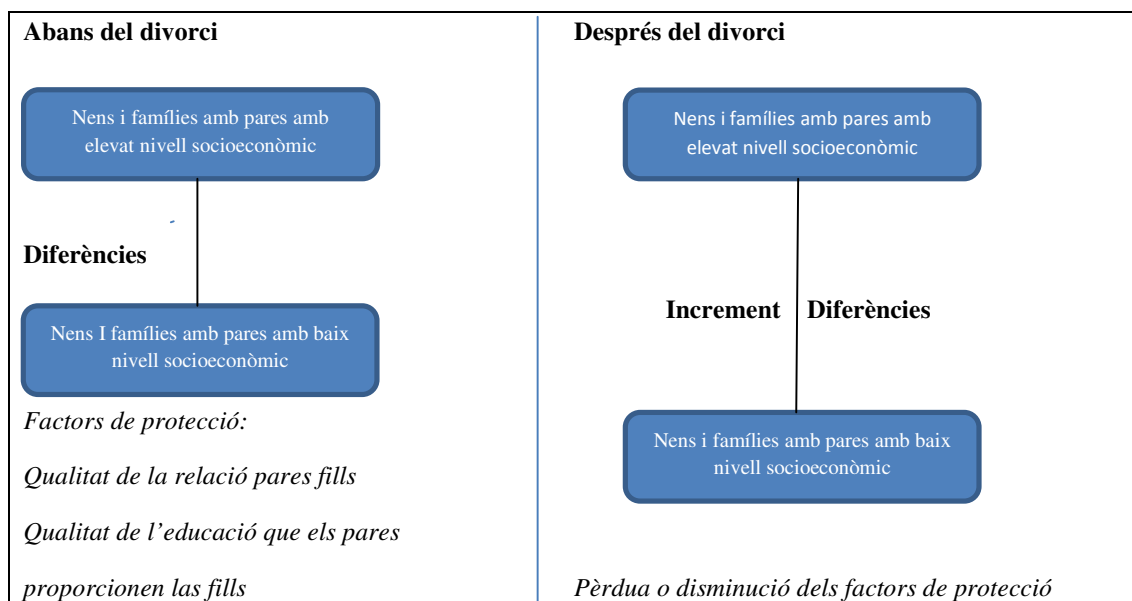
Abans del divorci

Nens i famílies amb pares amb elevat nivell socioeconòmic

Diferències

Nens I famílies amb pares amb baix nivell socioeconòmic

Factors de protecció:

Qualitat de la relació pares fills

Qualitat de l'educació que els pares proporcionen las fills

Després del divorci

Nens i famílies amb pares amb elevat nivell socioeconòmic

Increment Diferències

Nens i famílies amb pares amb baix nivell socioeconòmic

Pèrdua o disminució dels factors de protecció